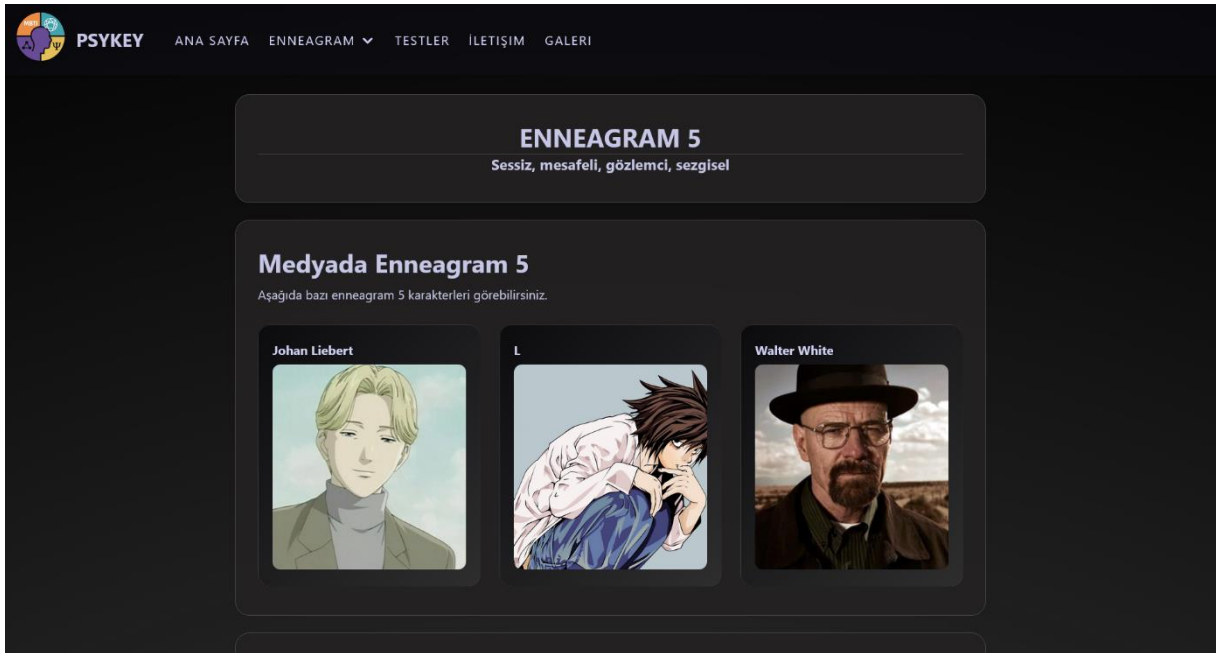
PSYKEY ANA SAYFA ENNEAGRAM TESTLER İLETİŞİM GALERI

ENNEAGRAM 5
Sessiz, mesafeli, gözlemci, sezgisel

Medyada Enneagram 5
Aşağıda bazı enneagram 5 karakterleri görebilirsiniz.

Johan Liebert

L

Walter White